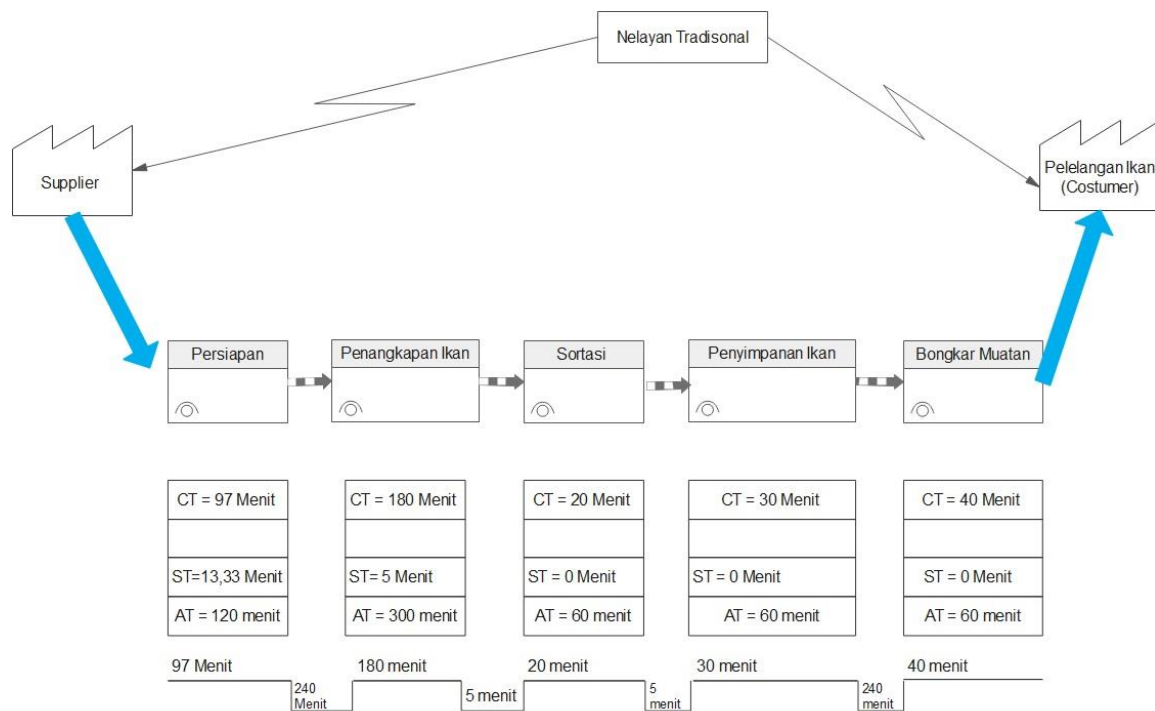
Nelayan Tradisonal

Supplier

Pelelangan Ikan (Costumer)

Persiapan

Penangkapan Ikan

Sortasi

Penyimpanan Ikan

Bongkar Muatan

CT = 97 Menit

ST=13,33 Menit

AT = 120 menit

CT = 180 Menit

ST= 5 Menit

AT = 300 menit

CT = 20 Menit

ST = 0 Menit

AT = 60 menit

CT = 30 Menit

ST = 0 Menit

AT = 60 menit

CT = 40 Menit

ST = 0 Menit

AT = 60 menit

97 Menit

240 Menit

180 menit

5 menit

20 menit

5 menit

30 menit

240 menit

40 menit